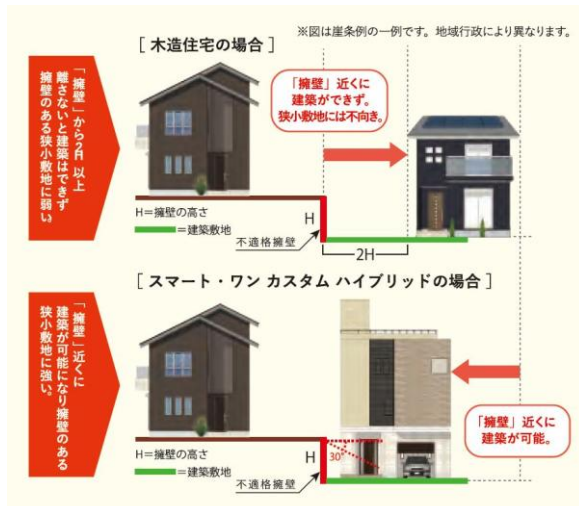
※図は崖条例の一例です。地域行政により異なります。

［ 木造住宅の場合 ］

「擁壁」から2H 以上離さないと建築はできず擁壁のある狭小敷地に弱い

「擁壁」近くに建築ができず。狭小敷地には不向き。

H＝擁壁の高さ

＝建築敷地

H

不適格擁壁

2H

［ スマート・ワン カスタム ハイブリッドの場合 ］

「擁壁」近くに建築が可能になり擁壁のある狭小敷地に強い。

「擁壁」近くに建築が可能。

H＝擁壁の高さ

＝建築敷地

H

30°

不適格擁壁